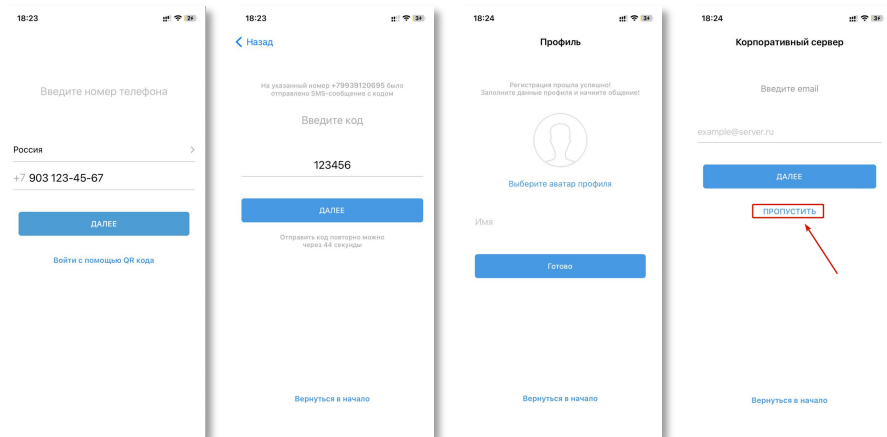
18:23

34

Введите номер телефона

Россия

+7 903 123-45-67

ДАЛЕЕ

Войти с помощью QR кода

18:23

34

Назад

На указанный номер +79938120695 было отправлено SMS-сообщение с кодом

Введите код

123456

ДАЛЕЕ

Отправить код повторно можно через 44 секунды

Вернуться в начало

18:24

34

Профиль

Регистрация прошла успешно! Заполните данные профиля и начните общение!

Выберите аватар профиля

Имя

Готово

Вернуться в начало

18:24

34

Корпоративный сервер

Введите email

example@server.ru

ДАЛЕЕ

ПРОПУСТИТЬ

Вернуться в начало